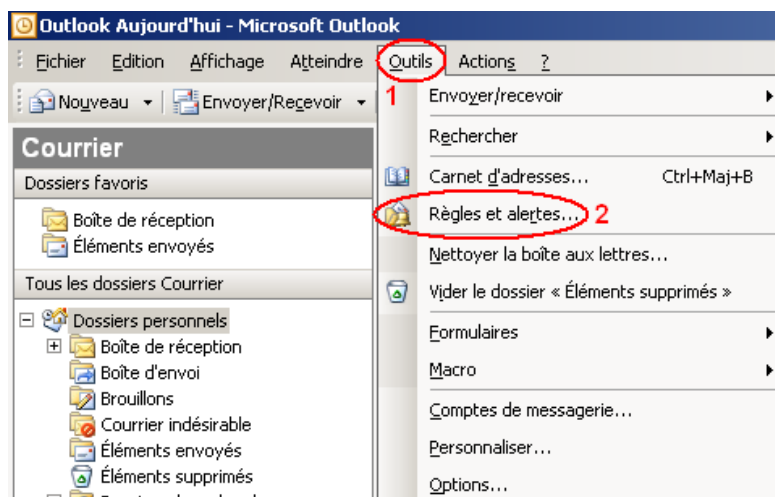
Outlook Aujourd'hui - Microsoft Outlook

Fichier Edition Affichage Atteindre Outils Actions ?

Nouveau Envoyer/Recevoir

1

Courrier

Dossiers favoris

Boîte de réception
Éléments envoyés

Tous les dossiers Courrier

Dossiers personnels
Boîte de réception
Boîte d'envoi
Brouillons
Courrier indésirable
Éléments envoyés
Éléments supprimés

Envoyer/recevoir
Rechercher
Carnet d'adresses... Ctrl+Maj+B
Règles et alertes... 2
Nettoyer la boîte aux lettres...
Vider le dossier « Éléments supprimés »
Formulaires
Macro
Comptes de messagerie...
Personnaliser...
Options...